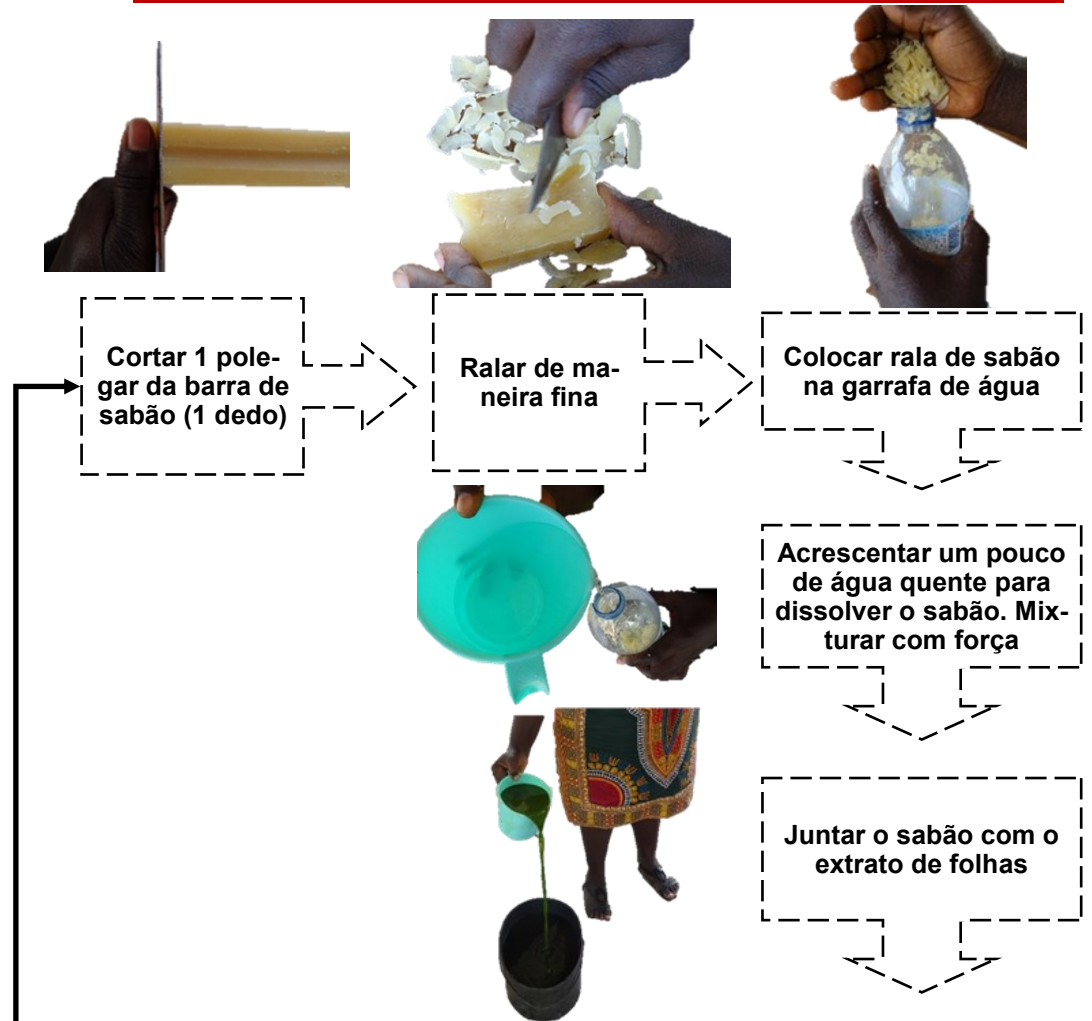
Cortar 1 polegar da barra de sabão (1 dedo)

Ralar de maneira fina

Colocar rala de sabão na garrafa de água

Acrescentar um pouco de água quente para dissolver o sabão. Mixturar com força

Juntar o sabão com o extrato de folhas